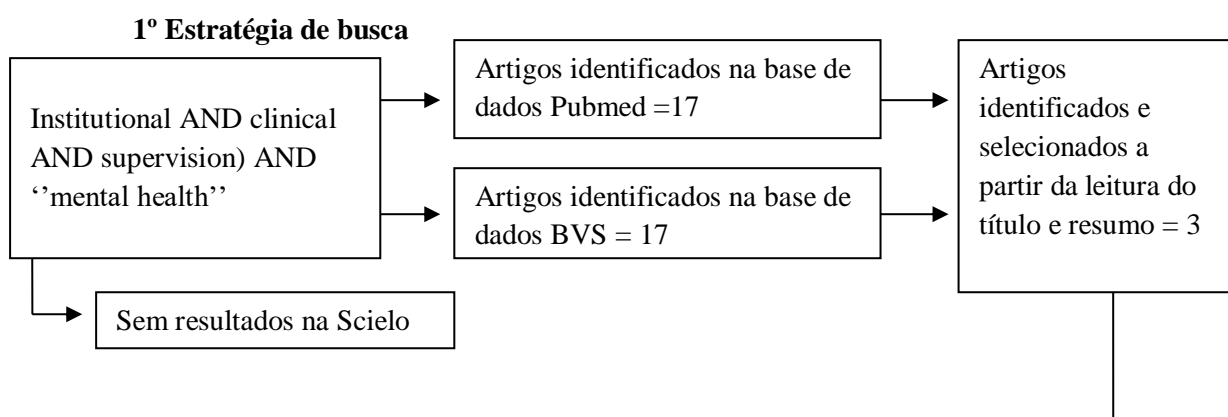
1º Estratégia de busca

Institutional AND clinical AND supervision) AND ''mental health''

Artigos identificados na base de dados Pubmed =17

Artigos identificados na base de dados BVS = 17

Artigos identificados e selecionados a partir da leitura do título e resumo = 3

Sem resultados na Scielo